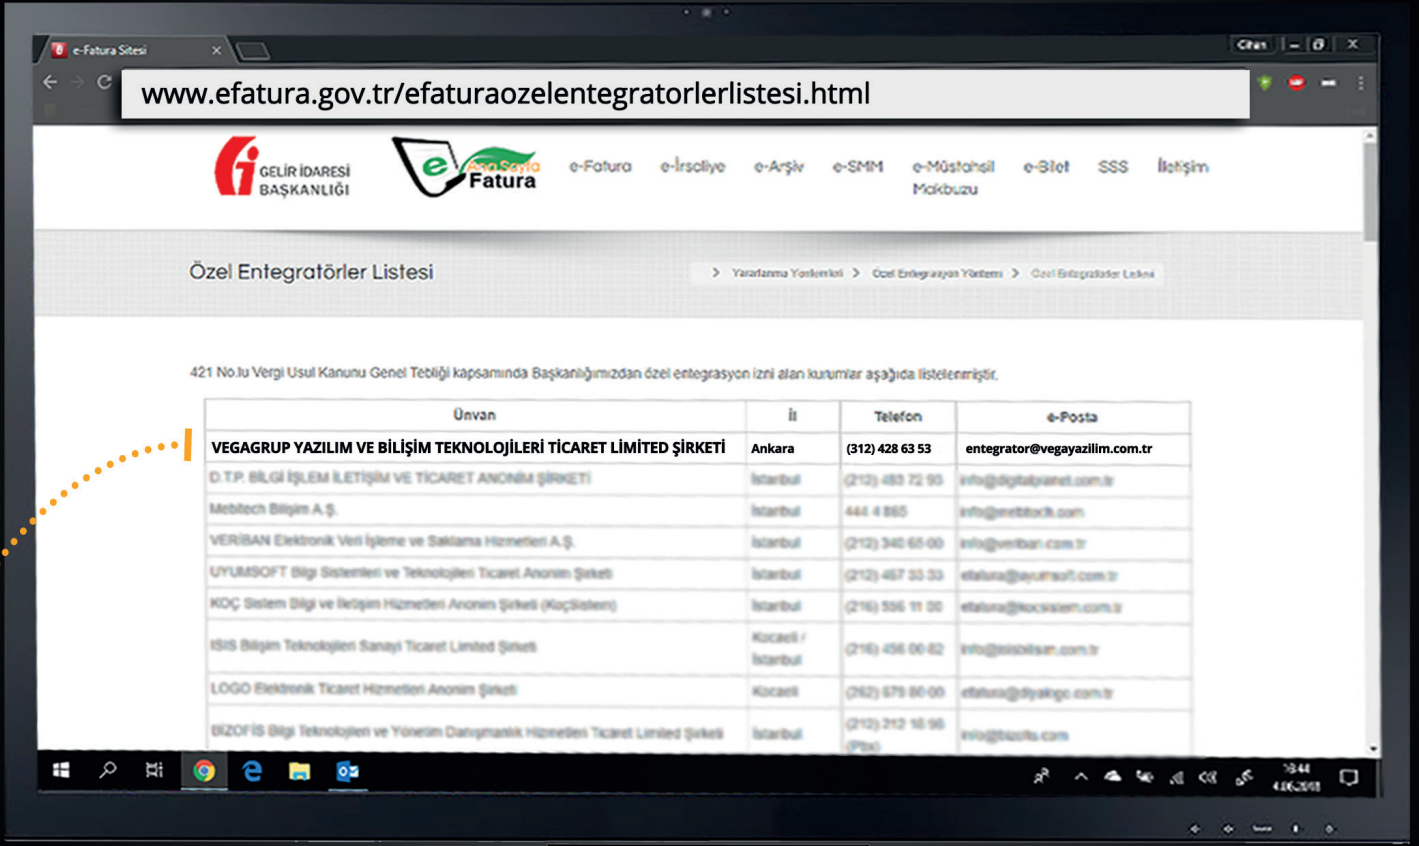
e-Fatura Sitesi

www.efatura.gov.tr/efaturaozelentegratorlerlistesi.html

GELİR İDARESİ BAŞKANLIĞI

e Ana Sayfa Fatura

e-Fatura e-İrsaliye e-Arşiv e-SMM e-Müstahsil Makbuzu e-Bilet SSS İletişim

Özel Entegratörler Listesi

> Yararlanma Yöntemleri > Özel Entegrasyon Yöntemi > Özel Entegratörler Listesi

421 No.lu Vergi Usul Kanunu Genel Tebliği kapsamında Başkanlığımızdan özel entegrasyon izni alan kurumlar aşağıda listelenmiştir.

| Ünvan | İl | Telefon | e-Posta |
|---|---|---|---|
| VEGAGRUP YAZILIM VE BİLİŞİM TEKNOLOJİLERİ TİCARET LİMİTED ŞİRKETİ | Ankara | (312) 428 63 53 | entegrator@vegayazilim.com.tr |
| D.T.P. BİLGİ İŞLEM İLETİŞİM VE TİCARET ANONİM ŞİRKETİ | İstanbul | (212) 483 72 95 | info@digitalplanet.com.tr |
| Mebitech Bilişim A.Ş. | İstanbul | 444 4 865 | info@mebitech.com |
| VERİBAN Elektronik Veri İşleme ve Saklama Hizmetleri A.Ş. | İstanbul | (212) 340 65 00 | info@veriban.com.tr |
| UYUMSOFT Bilgi Sistemleri ve Teknolojileri Ticaret Anonim Şirketi | İstanbul | (212) 467 33 33 | efatura@uyumsoft.com.tr |
| KOÇ Sistem Bilgi ve İletişim Hizmetleri Anonim Şirketi (KoçSistem) | İstanbul | (216) 556 11 00 | efatura@kocsistem.com.tr |
| ISIS Bilişim Teknolojileri Sanayi Ticaret Limited Şirketi | Kocaeli / İstanbul | (216) 456 00 82 | info@isisbilisim.com.tr |
| LOGO Elektronik Ticaret Hizmetleri Anonim Şirketi | Kocaeli | (262) 679 80 00 | efatura@diyalogo.com.tr |
| BİZOFİS Bilgi Teknolojileri ve Yönetim Danışmanlık Hizmetleri Ticaret Limited Şirketi | İstanbul | (212) 212 16 98 (Pbx) | info@bizofis.com |

18:44
4.06.2018